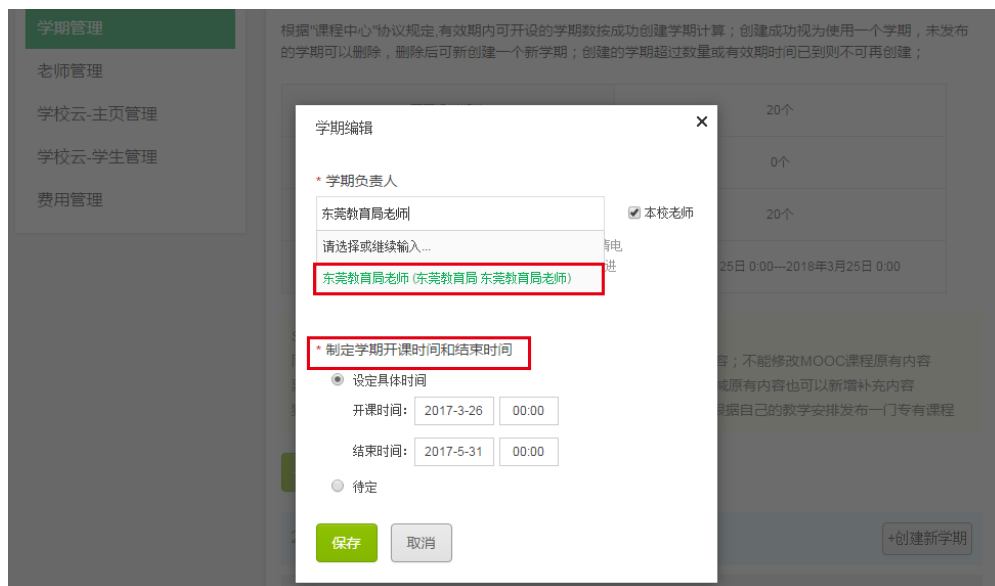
学期管理
老师管理
学校云-主页管理
学校云-学生管理
费用管理

根据"课程中心"协议规定,有效期内可开设的学期数按成功创建学期计算；创建成功视为使用一个学期，未发布的学期可以删除，删除后可新创建一个新学期；创建的学期超过数量或有效期时间已到则不可再创建；

20个
0个
20个
25日 0:00---2018年3月25日 0:00

容；不能修改MOOC课程原有内容
或原有内容也可以新增补充内容
根据自己的教学安排发布一门专有课程

+创建新学期

学期编辑
×
* 学期负责人
东莞教育局老师
本校老师
请选择或继续输入...
东莞教育局老师 (东莞教育局 东莞教育局老师)
* 制定学期开课时间和结束时间
设定具体时间
开课时间: 2017-3-26 00:00
结束时间: 2017-5-31 00:00
待定
保存
取消